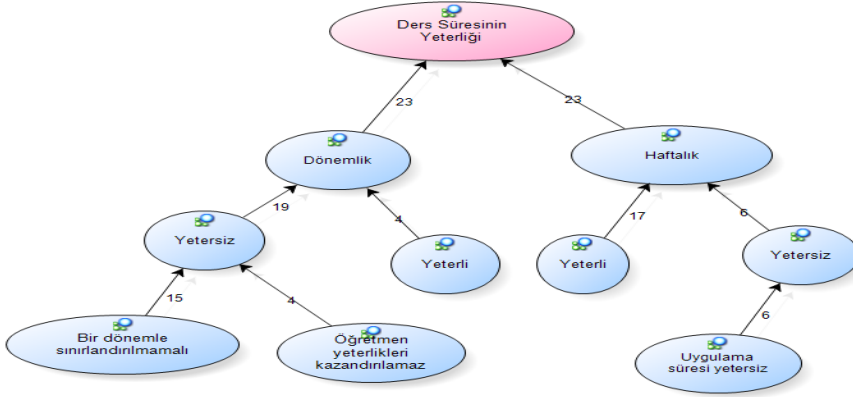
Ders Süresinin Yeterliği

23

23

Dönemlik

Haftalık

19

4

17

6

Yetersiz

Yeterli

Yeterli

Yetersiz

15

4

6

Bir dönemle sınırlandırılmamalı

Öğretmen yeterlikleri kazandırılamaz

Uygulama süresi yetersiz